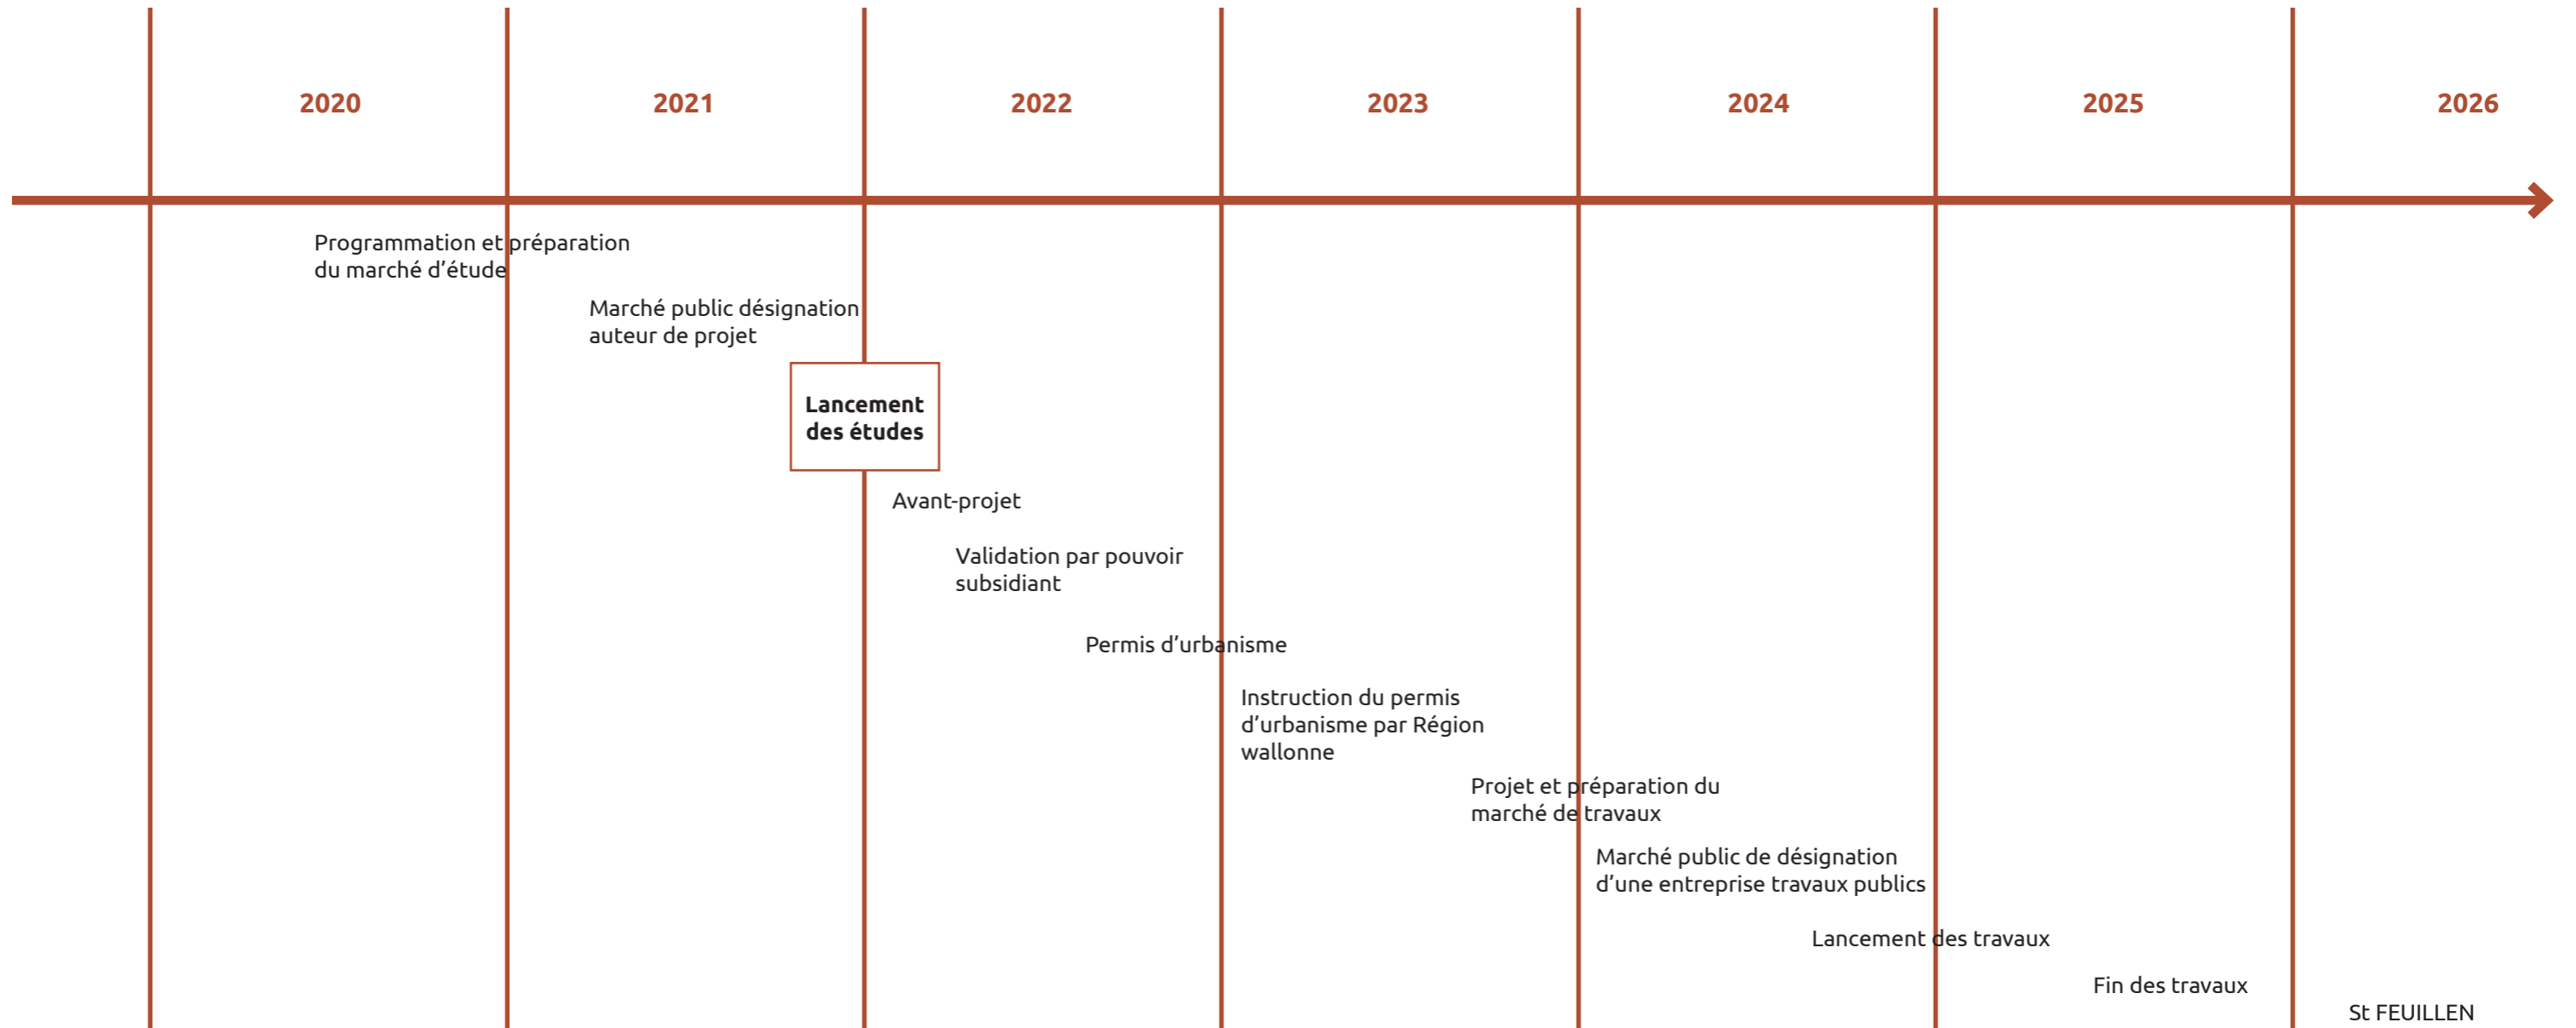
2020

2021

2022

2023

2024

2025

2026

Programmation et préparation du marché d’étude

Marché public désignation auteur de projet

Lancement des études

Avant-projet

Validation par pouvoir subsidiant

Permis d’urbanisme

Instruction du permis d’urbanisme par Région wallonne

Projet et préparation du marché de travaux

Marché public de désignation d’une entreprise travaux publics

Lancement des travaux

Fin des travaux

St FEUILLEN